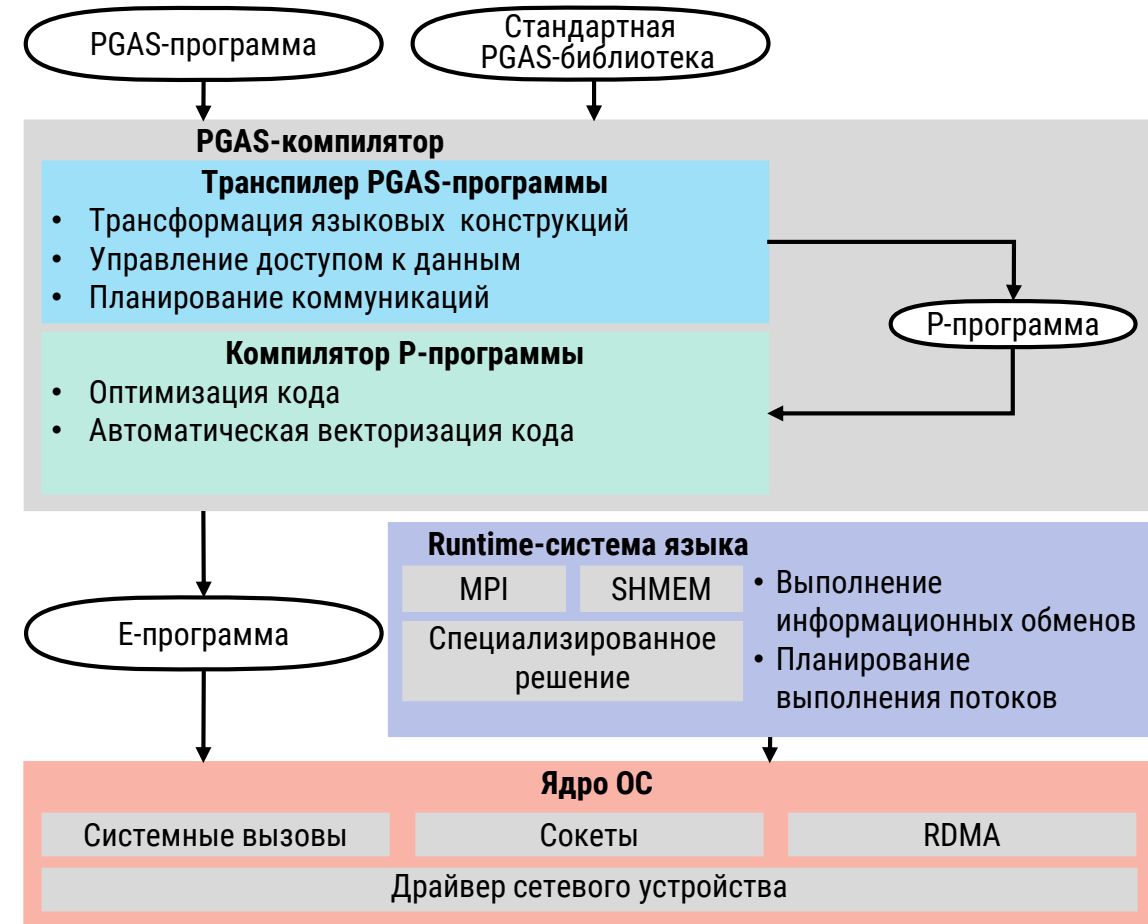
PGAS-программа

Стандартная PGAS-библиотека

PGAS-компилятор

Транспилер PGAS-программы
• Трансформация языковых конструкций
• Управление доступом к данным
• Планирование коммуникаций

P-программа

Компилятор P-программы
• Оптимизация кода
• Автоматическая векторизация кода

Runtime-система языка

MPI

SHMEM

Специализированное решение

• Выполнение информационных обменов
• Планирование выполнения потоков

E-программа

Ядро ОС

Системные вызовы

Сокеты

RDMA

Драйвер сетевого устройства